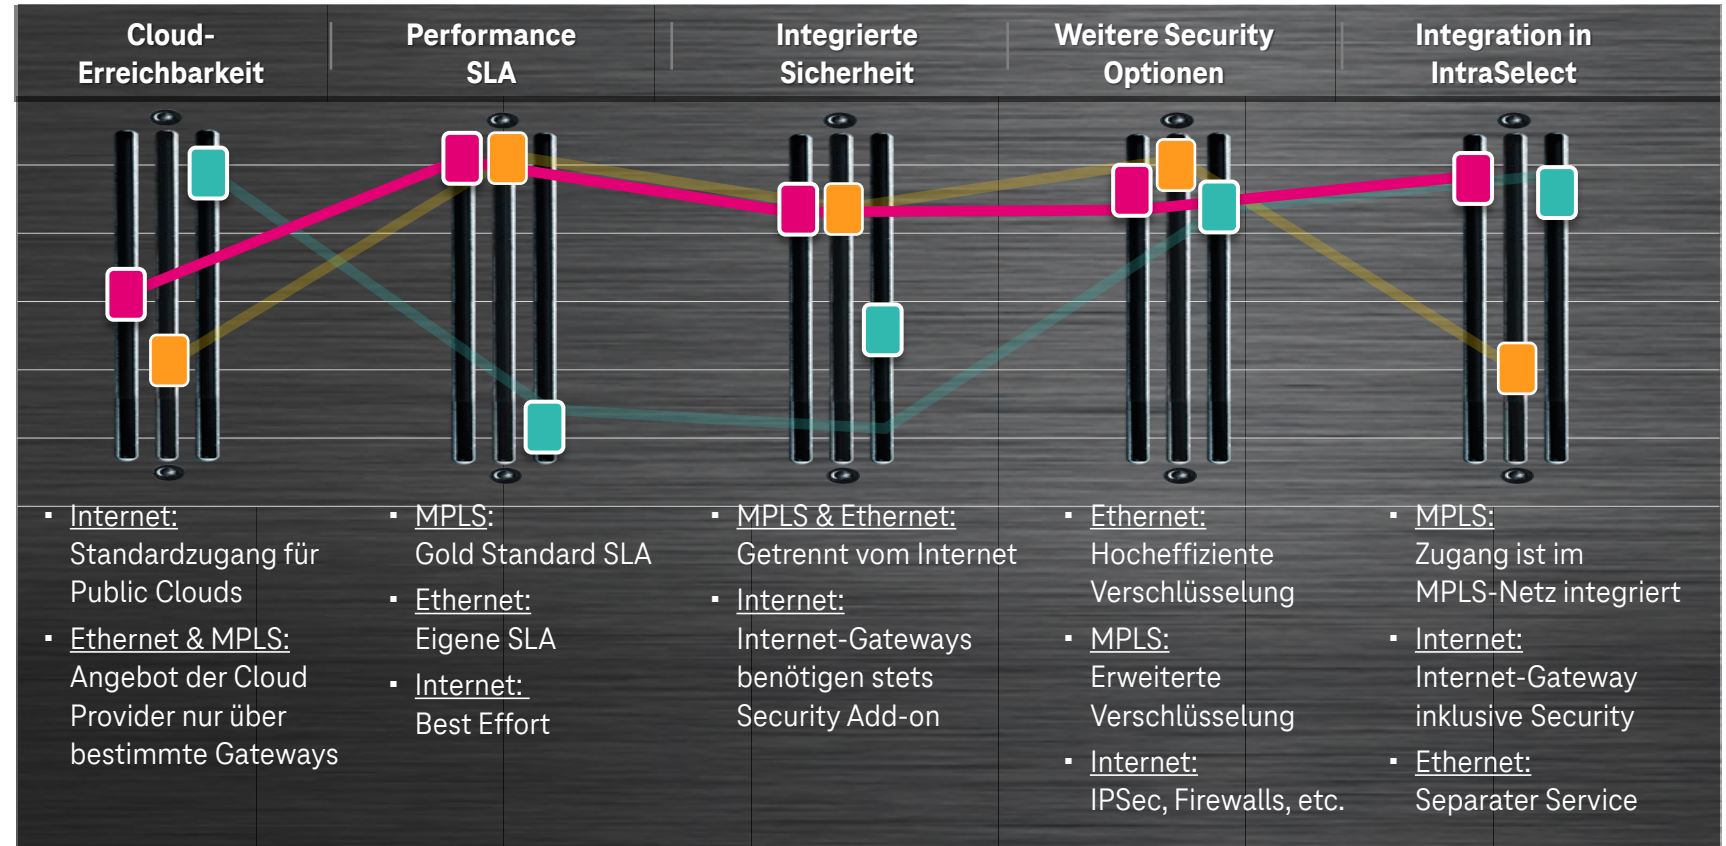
Cloud-Erreichbarkeit

Performance SLA

Integrierte Sicherheit

Weitere Security Optionen

Integration in IntraSelect

- Internet: Standardzugang für Public Clouds
- Ethernet & MPLS: Angebot der Cloud Provider nur über bestimmte Gateways

- MPLS: Gold Standard SLA
- Ethernet: Eigene SLA
- Internet: Best Effort

- MPLS & Ethernet: Getrennt vom Internet
- Internet: Internet-Gateways benötigen stets Security Add-on

- Ethernet: Hocheffiziente Verschlüsselung
- MPLS: Erweiterte Verschlüsselung
- Internet: IPSec, Firewalls, etc.

- MPLS: Zugang ist im MPLS-Netz integriert
- Internet: Internet-Gateway inklusive Security
- Ethernet: Separater Service